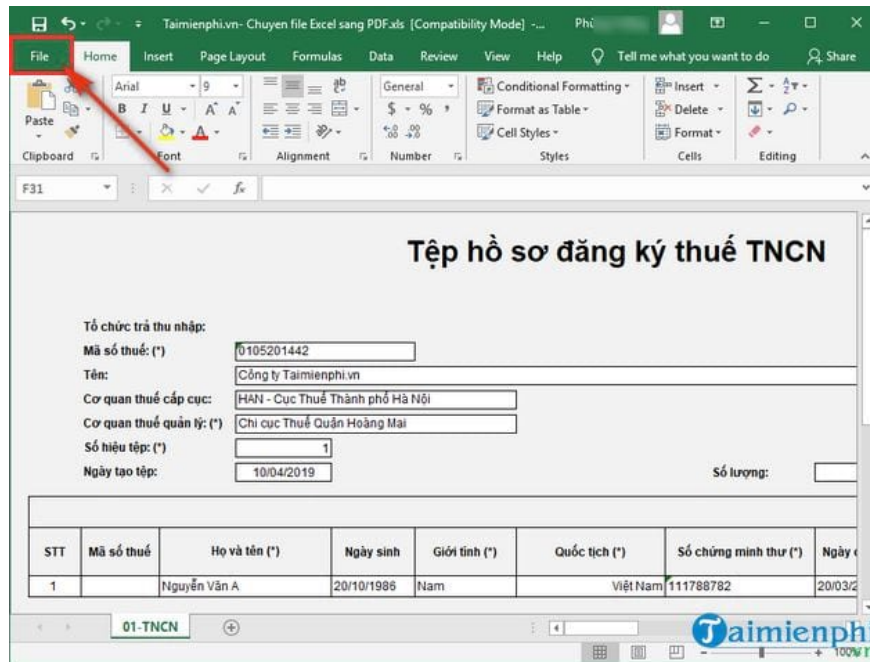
Taimienphi.vn- Chuyen file Excel sang PDF.xls [Compatibility Mode] -... Phi

File Home Insert Page Layout Formulas Data Review View Help Tell me what you want to do Share

Paste
Clipboard

Arial 9
B I U A A
Font

Alignment

General
$ % ,
Number

Conditional Formatting
Format as Table
Cell Styles
Styles

Insert
Delete
Format
Cells

Editing

F31

Tệp hồ sơ đăng ký thuế TNCN

Tổ chức trả thu nhập:
Mã số thuế: (*) 0105201442
Tên: Công ty Taimienphi.vn
Cơ quan thuế cấp cục: HAN - Cục Thuế Thành phố Hà Nội
Cơ quan thuế quản lý: (*) Chi cục Thuế Quận Hoàng Mai
Số hiệu tệp: (*) 1
Ngày tạo tệp: 10/04/2019
Số lượng:

| STT | Mã số thuế | Họ và tên (*) | Ngày sinh | Giới tính (*) | Quốc tịch (*) | Số chứng minh thư (*) | Ngày |
|---|---|---|---|---|---|---|---|
| 1 | | Nguyễn Văn A | 20/10/1986 | Nam | Việt Nam | 111788782 | 20/03/2 |

01-TNCN

Taimienphi

100%